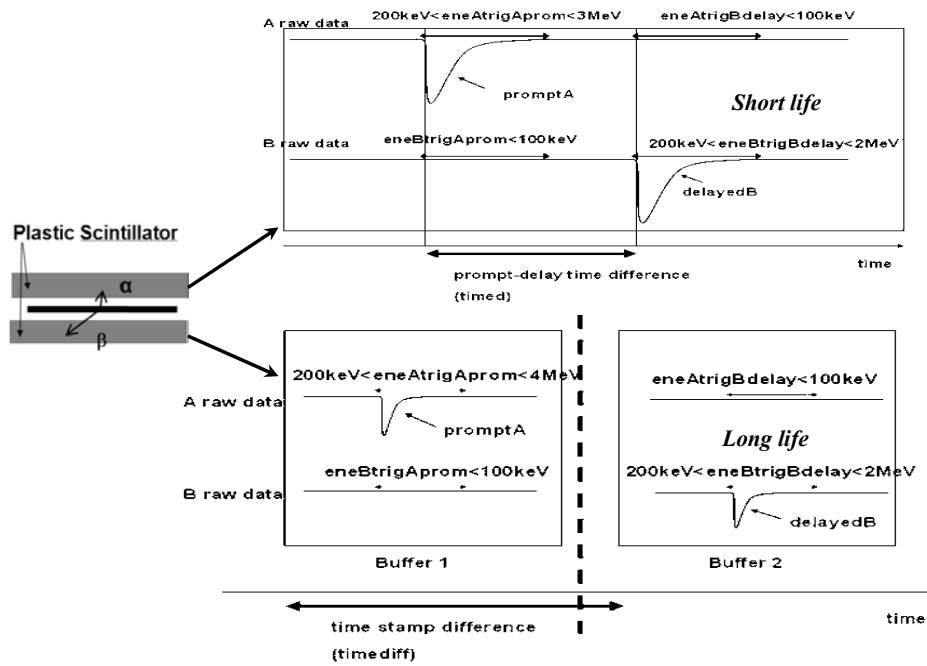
A raw data

200keV<eneAtrigAprom<3MeV

eneAtrigBdelay<100keV

promptA

Short life

B raw data

eneBtrigAprom<100keV

200keV<eneBtrigBdelay<2MeV

delayedB

Plastic Scintillator

α

β

prompt-delay time difference (timed)

time

200keV<eneAtrigAprom<4MeV

A raw data

promptA

eneBtrigAprom<100keV

B raw data

Buffer 1

eneAtrigBdelay<100keV

Long life

200keV<eneBtrigBdelay<2MeV

delayedB

Buffer 2

time stamp difference (timediff)

time